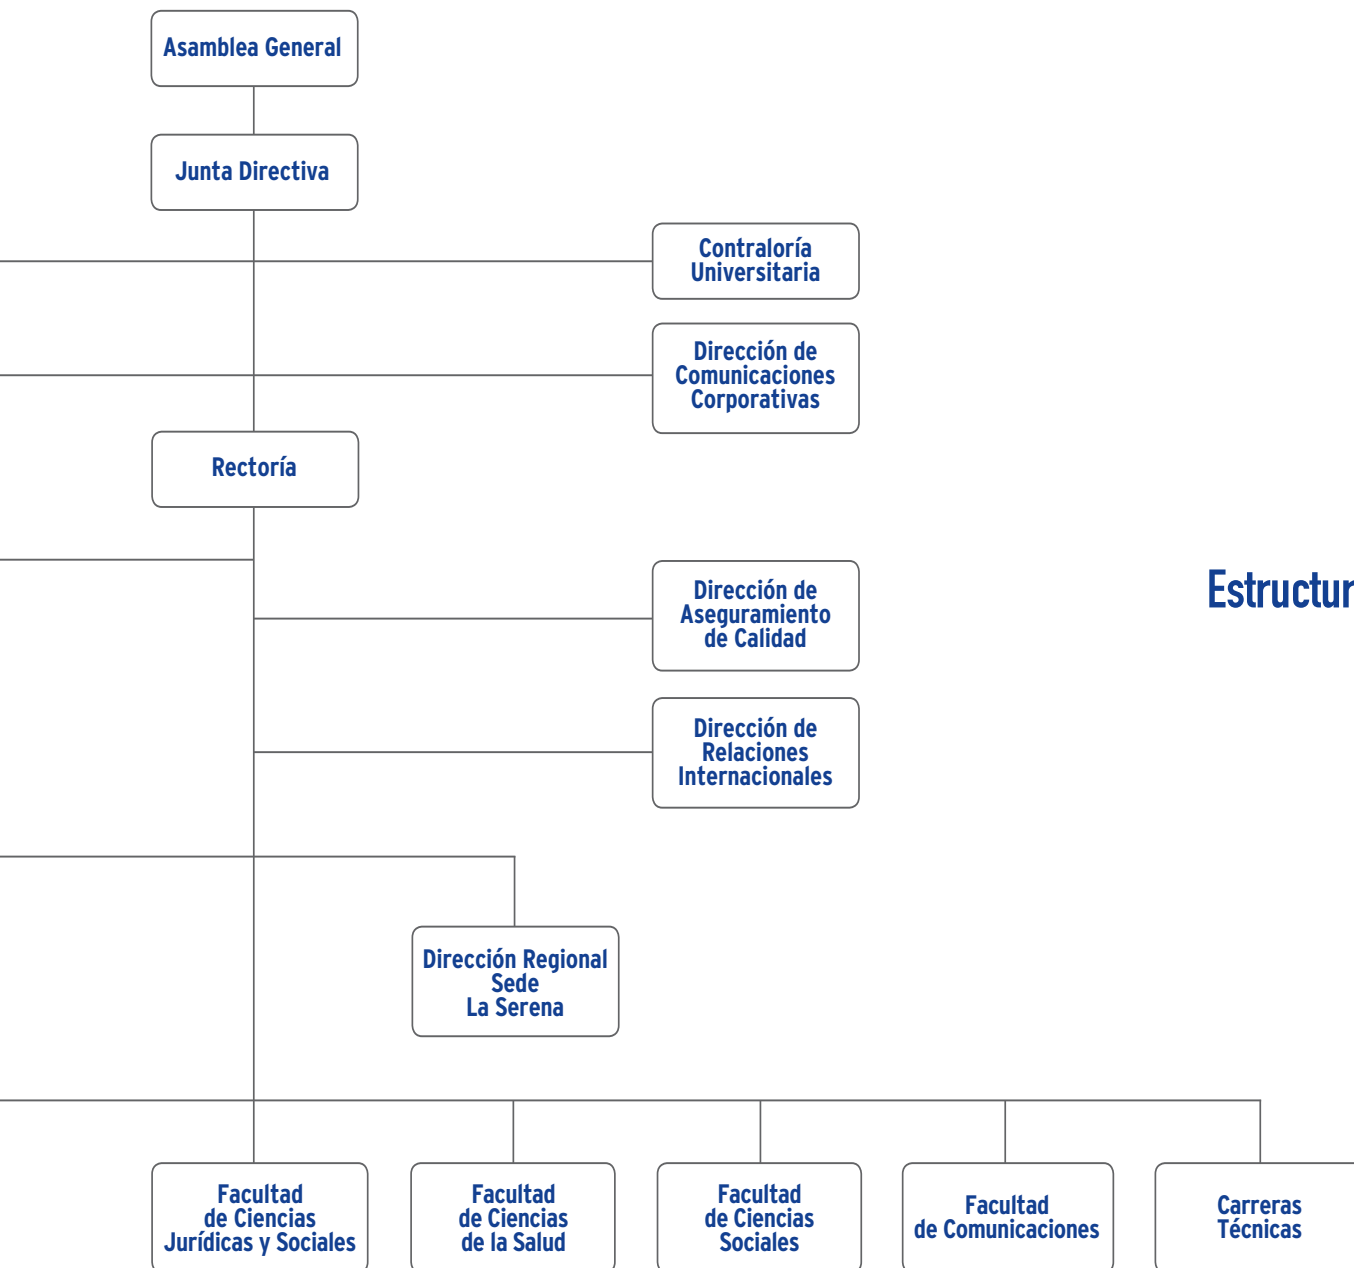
Asamblea General

Junta Directiva

Contraloría Universitaria

Dirección de Comunicaciones Corporativas

Rectoría

Estructur

Dirección de Aseguramiento de Calidad

Dirección de Relaciones Internacionales

Dirección Regional Sede La Serena

Facultad de Ciencias Jurídicas y Sociales

Facultad de Ciencias de la Salud

Facultad de Ciencias Sociales

Facultad de Comunicaciones

Carreras Técnicas